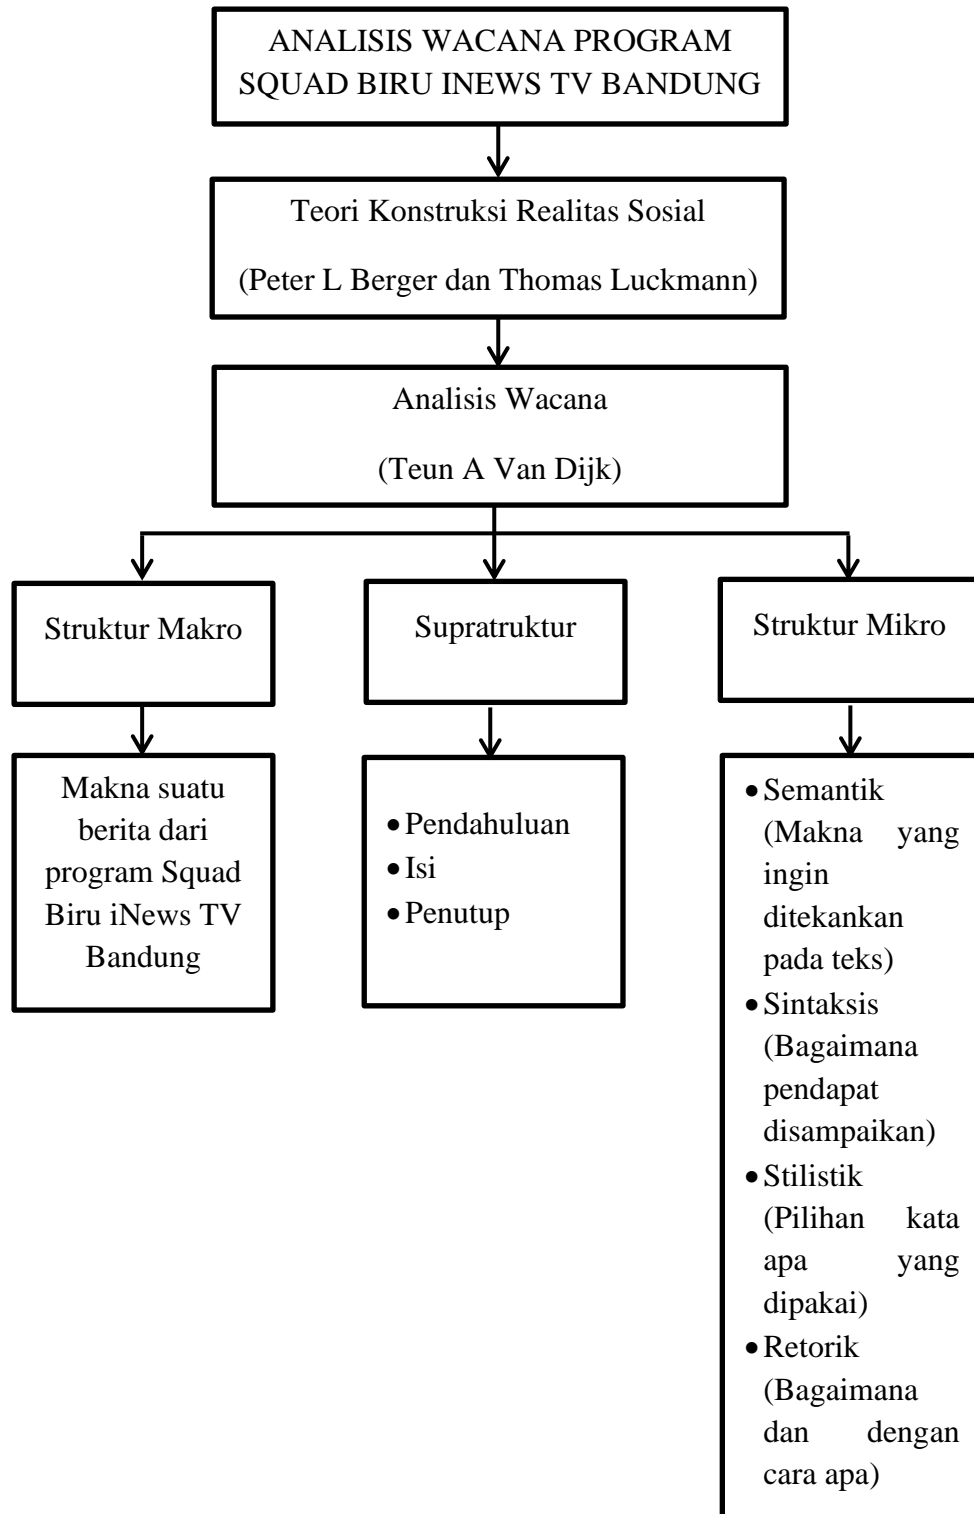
ANALISIS WACANA PROGRAM SQUAD BIRU INEWS TV BANDUNG

Teori Konstruksi Realitas Sosial

(Peter L Berger dan Thomas Luckmann)

Analisis Wacana

(Teun A Van Dijk)

Struktur Makro

Makna suatu berita dari program Squad Biru iNews TV Bandung

Supratruktur

- Pendahuluan
- Isi
- Penutup

Struktur Mikro

- Semantik (Makna yang ingin ditekankan pada teks)
- Sintaksis (Bagaimana pendapat disampaikan)
- Stilistik (Pilihan kata apa yang dipakai)
- Retorik (Bagaimana dan dengan cara apa)